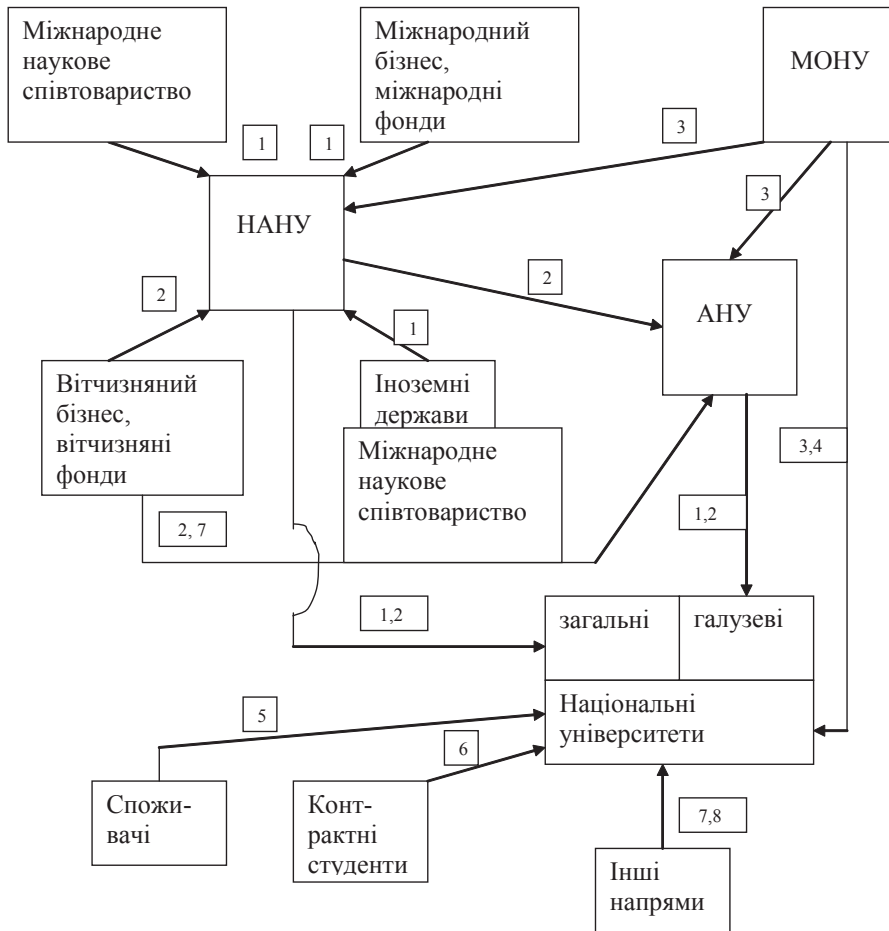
Міжнародне наукове співтовариство

Міжнародний бізнес, міжнародні фонди

МОНУ

1

1

3

НАНУ

3

2

2

АНУ

1

Вітчизняний бізнес, вітчизняні фонди

Іноземні держави

Міжнародне наукове співтовариство

3,4

2, 7

1,2

1,2

загальні

галузеві

Національні університети

5

6

Спожи-вачі

Конт-рактні студенти

7,8

Інші напрями